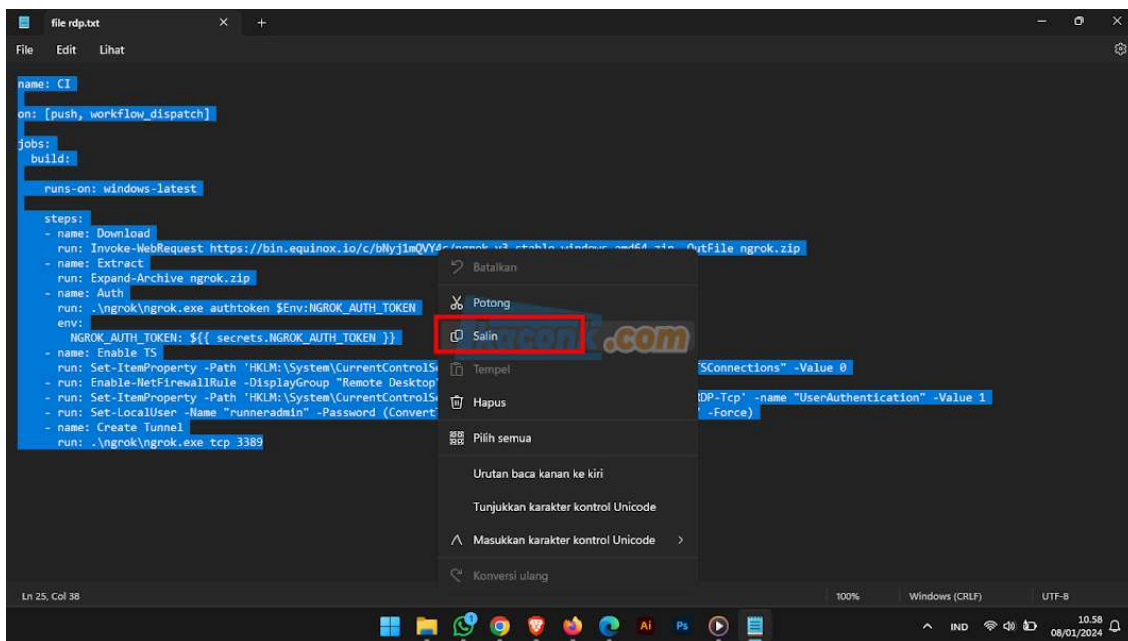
file rdp.txt

File Edit Lihat

name: CI

on: [push, workflow_dispatch]

jobs:
  build:

    runs-on: windows-latest

    steps:
    - name: Download
      run: Invoke-WebRequest https://bin.equinox.io/c/bNyj1mQVY4c/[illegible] -OutFile ngrok.zip
    - name: Extract
      run: Expand-Archive ngrok.zip
    - name: Auth
      run: .\ngrok\ngrok.exe authtoken $Env:NGROK_AUTH_TOKEN
      env:
        NGROK_AUTH_TOKEN: ${{ secrets.NGROK_AUTH_TOKEN }}
    - name: Enable TS
      run: Set-ItemProperty -Path 'HKLM:\System\CurrentControlS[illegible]TSConnections" -Value 0
    - run: Enable-NetFirewallRule -DisplayGroup "Remote Desktop"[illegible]
    - run: Set-ItemProperty -Path 'HKLM:\System\CurrentControlS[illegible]RDP-Tcp' -name "UserAuthentication" -Value 1
    - run: Set-LocalUser -Name "runneradmin" -Password (Convert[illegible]' -Force)
    - name: Create Tunnel
      run: .\ngrok\ngrok.exe tcp 3389

Batalkan
Potong
Salin
Tempel
Hapus
Pilih semua
Urutan baca kanan ke kiri
Tunjukkan karakter kontrol Unicode
Masukkan karakter kontrol Unicode
Konversi ulang

.com

Ln 25, Col 38 100% Windows (CRLF) UTF-8

IND 10.58 08/01/2024